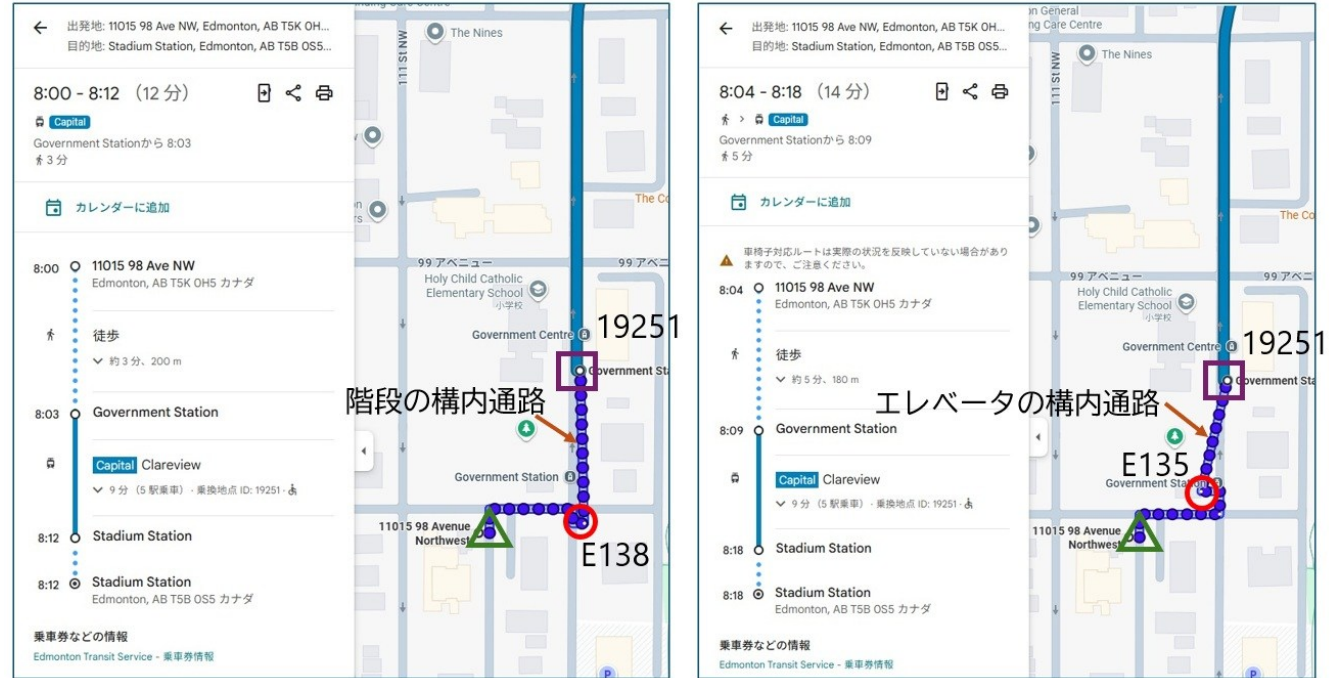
出発地: 11015 98 Ave NW, Edmonton, AB T5K 0H...
目的地: Stadium Station, Edmonton, AB T5B 0S5...

8:00 - 8:12 （12 分）

Capital

Government Stationから 8:03

3 分

カレンダーに追加

8:00 11015 98 Ave NW
Edmonton, AB T5K 0H5 カナダ

徒歩
約 3 分、200 m

8:03 Government Station

Capital Clareview
9 分 （5 駅乗車） · 乗換地点 ID: 19251 ·

8:12 Stadium Station

8:12 Stadium Station
Edmonton, AB T5B 0S5 カナダ

乗車券などの情報
Edmonton Transit Service - 乗車券情報

The Nines
111 St NW
99 アベニュー
Holy Child Catholic Elementary School
小学校
Government Centre
Government St
Government Station
11015 98 Avenue Northwest
19251
階段の構内通路
E138

出発地: 11015 98 Ave NW, Edmonton, AB T5K 0H...
目的地: Stadium Station, Edmonton, AB T5B 0S5...

8:04 - 8:18 （14 分）

Capital

Government Stationから 8:09

5 分

カレンダーに追加

車椅子対応ルートは実際の状況を反映していない場合がありますので、ご注意ください。

8:04 11015 98 Ave NW
Edmonton, AB T5K 0H5 カナダ

徒歩
約 5 分、180 m

8:09 Government Station

Capital Clareview
9 分 （5 駅乗車） · 乗換地点 ID: 19251 ·

8:18 Stadium Station

8:18 Stadium Station
Edmonton, AB T5B 0S5 カナダ

乗車券などの情報
Edmonton Transit Service - 乗車券情報

n General
ing Care Centre
The Nines
111 St NW
The Co
99 アベニュー
Holy Child Catholic Elementary School
小学校
Government Centre
Government St
Government Station
11015 98 Avenue Northwest
19251
エレベータの構内通路
E135